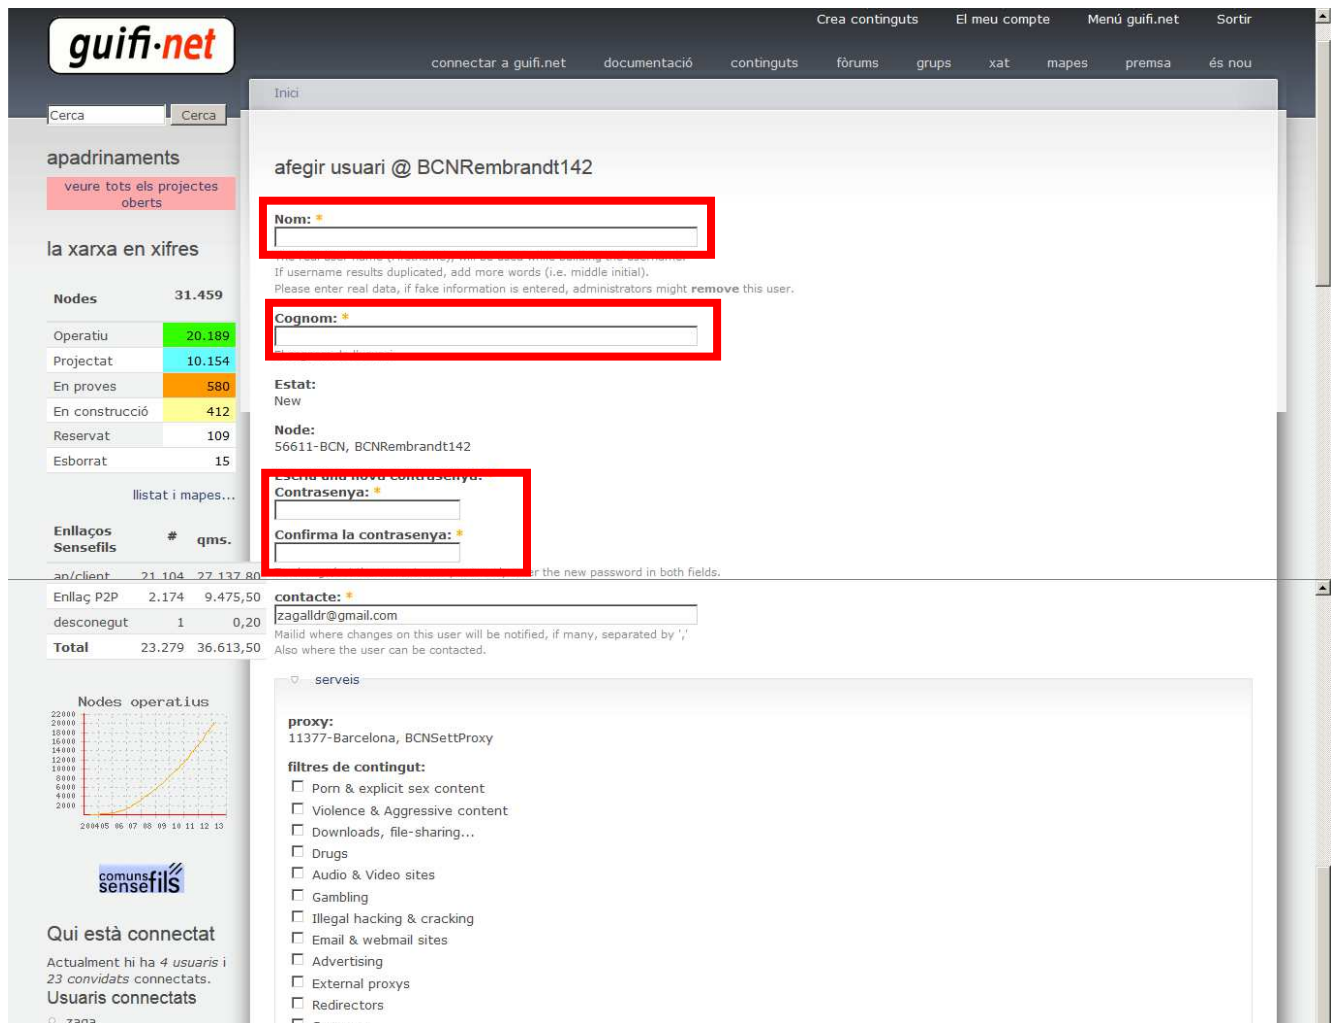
guifi·net

Crea continguts El meu compte Menú guifi.net Sortir

connectar a guifi.net documentació continguts fòrums grups xat mapes premsa és nou

Cerca Cerca

apadrinaments

veure tots els projectes oberts

la xarxa en xifres

| Nodes | 31.459 |
|---|---|
| Operatiu | 20.189 |
| Projectat | 10.154 |
| En proves | 580 |
| En construcció | 412 |
| Reservat | 109 |
| Esborrat | 15 |

llistat i mapes...

| Enllaços Sensefils | # | qms. |
|---|---|---|
| ap/client | 21.104 | 27.137,80 |
| Enllaç P2P | 2.174 | 9.475,50 |
| desconegut | 1 | 0,20 |
| Total | 23.279 | 36.613,50 |

Nodes operatius

22000 20000 18000 16000 14000 12000 10000 8000 6000 4000 2000

200405 06 07 08 09 10 11 12 13

comunsfils sensefils

Qui està connectat

Actualment hi ha 4 usuaris i 23 convidats connectats.

Usuaris connectats

zaga

Inici

afegir usuari @ BCNRembrandt142

Nom: *

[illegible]
If username results duplicated, add more words (i.e. middle initial).
Please enter real data, if fake information is entered, administrators might remove this user.

Cognom: *

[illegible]

Estat:
New

Node:
56611-BCN, BCNRembrandt142

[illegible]

Contrasenya: *

Confirma la contrasenya: *

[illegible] the new password in both fields.

contacte: *
zagalldr@gmail.com
Mailid where changes on this user will be notified, if many, separated by ','
Also where the user can be contacted.

serveis

proxy:
11377-Barcelona, BCNSettProxy

filtres de contingut:
Porn & explicit sex content
Violence & Aggressive content
Downloads, file-sharing...
Drugs
Audio & Video sites
Gambling
Illegal hacking & cracking
Email & webmail sites
Advertising
External proxys
Redirectors